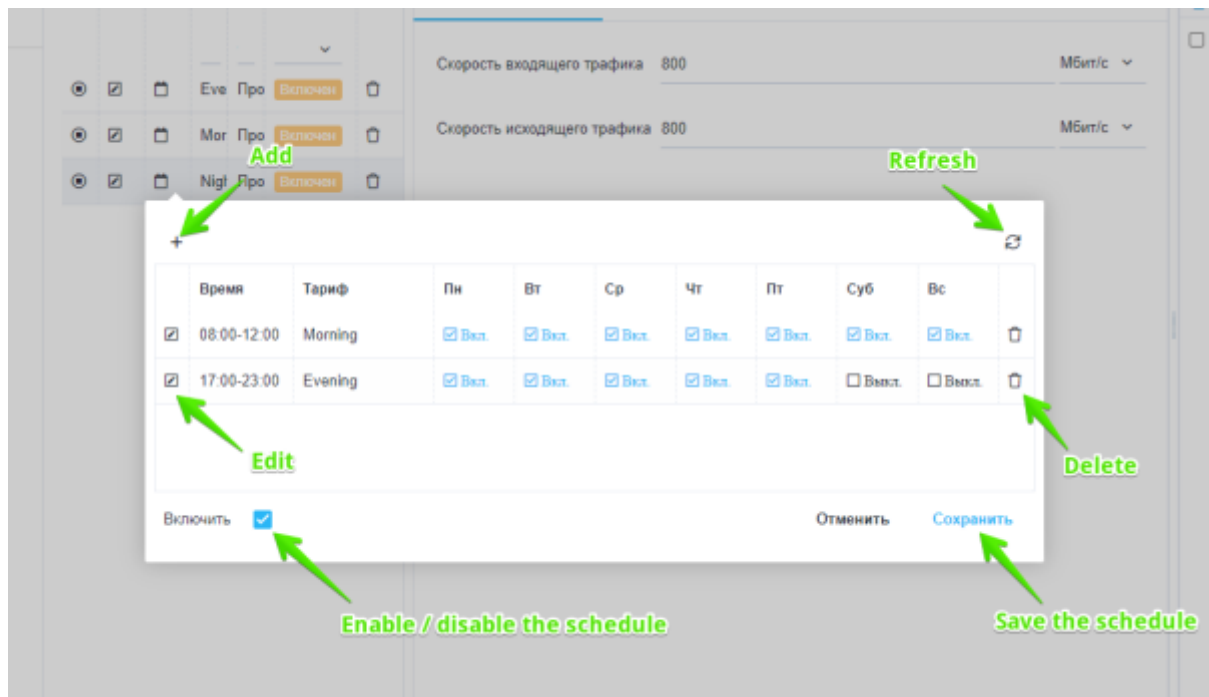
Eve Про Включен

Mor Про Включен

Nigl Про Включен

Скорость входящего трафика 800 Мбит/с

Скорость исходящего трафика 800 Мбит/с

Add

Refresh

+

| | Время | Тариф | Пн | Вт | Ср | Чт | Пт | Суб | Вс | |
|---|---|---|---|---|---|---|---|---|---|---|
| | 08:00-12:00 | Morning | Вкл. | Вкл. | Вкл. | Вкл. | Вкл. | Вкл. | Вкл. | |
| | 17:00-23:00 | Evening | Вкл. | Вкл. | Вкл. | Вкл. | Вкл. | Выкл. | Выкл. | |

Edit

Delete

Включить

Отменить Сохранить

Enable / disable the schedule

Save the schedule